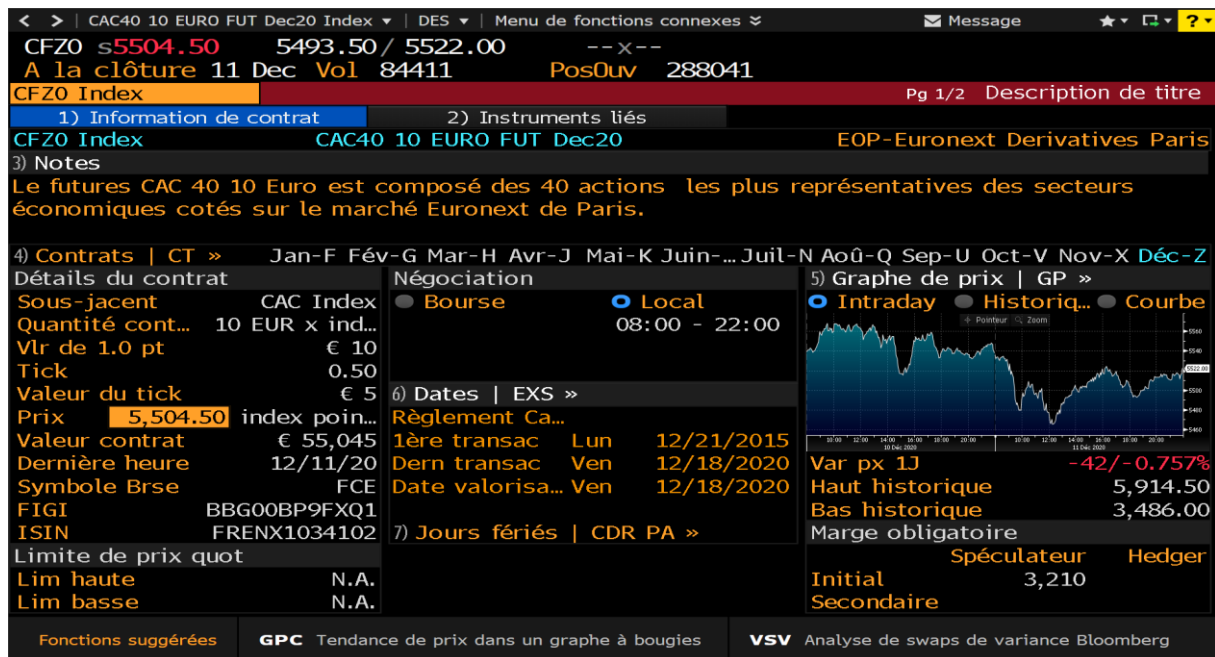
< > | CAC40 10 EURO FUT Dec20 Index ▾ | DES ▾ | Menu de fonctions connexes ≫ Message ★▾ ?▾

CFZ0 s5504.50 5493.50 / 5522.00 --x--
A la clôture 11 Dec Vol 84411 PosOuv 288041

CFZ0 Index Pg 1/2 Description de titre

1) Information de contrat 2) Instruments liés

CFZ0 Index CAC40 10 EURO FUT Dec20 EOP-Euronext Derivatives Paris

3) Notes

Le futures CAC 40 10 Euro est composé des 40 actions les plus représentatives des secteurs économiques cotés sur le marché Euronext de Paris.

4) Contrats | CT » Jan-F Fév-G Mar-H Avr-J Mai-K Juin-... Juil-N Aoû-Q Sep-U Oct-V Nov-X Déc-Z

Détails du contrat
Sous-jacent CAC Index
Quantité cont... 10 EUR x ind...
Vlr de 1.0 pt € 10
Tick 0.50
Valeur du tick € 5
Prix 5,504.50 index poin...
Valeur contrat € 55,045
Dernière heure 12/11/20
Symbole Brse FCE
FIGI BBG00BP9FXQ1
ISIN FRENX1034102

Limite de prix quot
Lim haute N.A.
Lim basse N.A.

Négociation
Bourse Local
08:00 - 22:00

6) Dates | EXS »
Règlement Ca...
1ère transac Lun 12/21/2015
Dern transac Ven 12/18/2020
Date valorisa... Ven 12/18/2020

7) Jours fériés | CDR PA »

5) Graphe de prix | GP »
Intraday Historiq... Courbe
Pointeur Zoom
5560 5540 5522.00 5500 5480 5460
10:00 12:00 14:00 16:00 18:00 20:00 10 Déc 2020 10:00 12:00 14:00 16:00 18:00 20:00 11 Déc 2020

Var px 1J -42/-0.757%
Haut historique 5,914.50
Bas historique 3,486.00

Marge obligatoire
Spéculateur Hedger
Initial 3,210
Secondaire

Fonctions suggérées GPC Tendance de prix dans un graphe à bougies VSV Analyse de swaps de variance Bloomberg